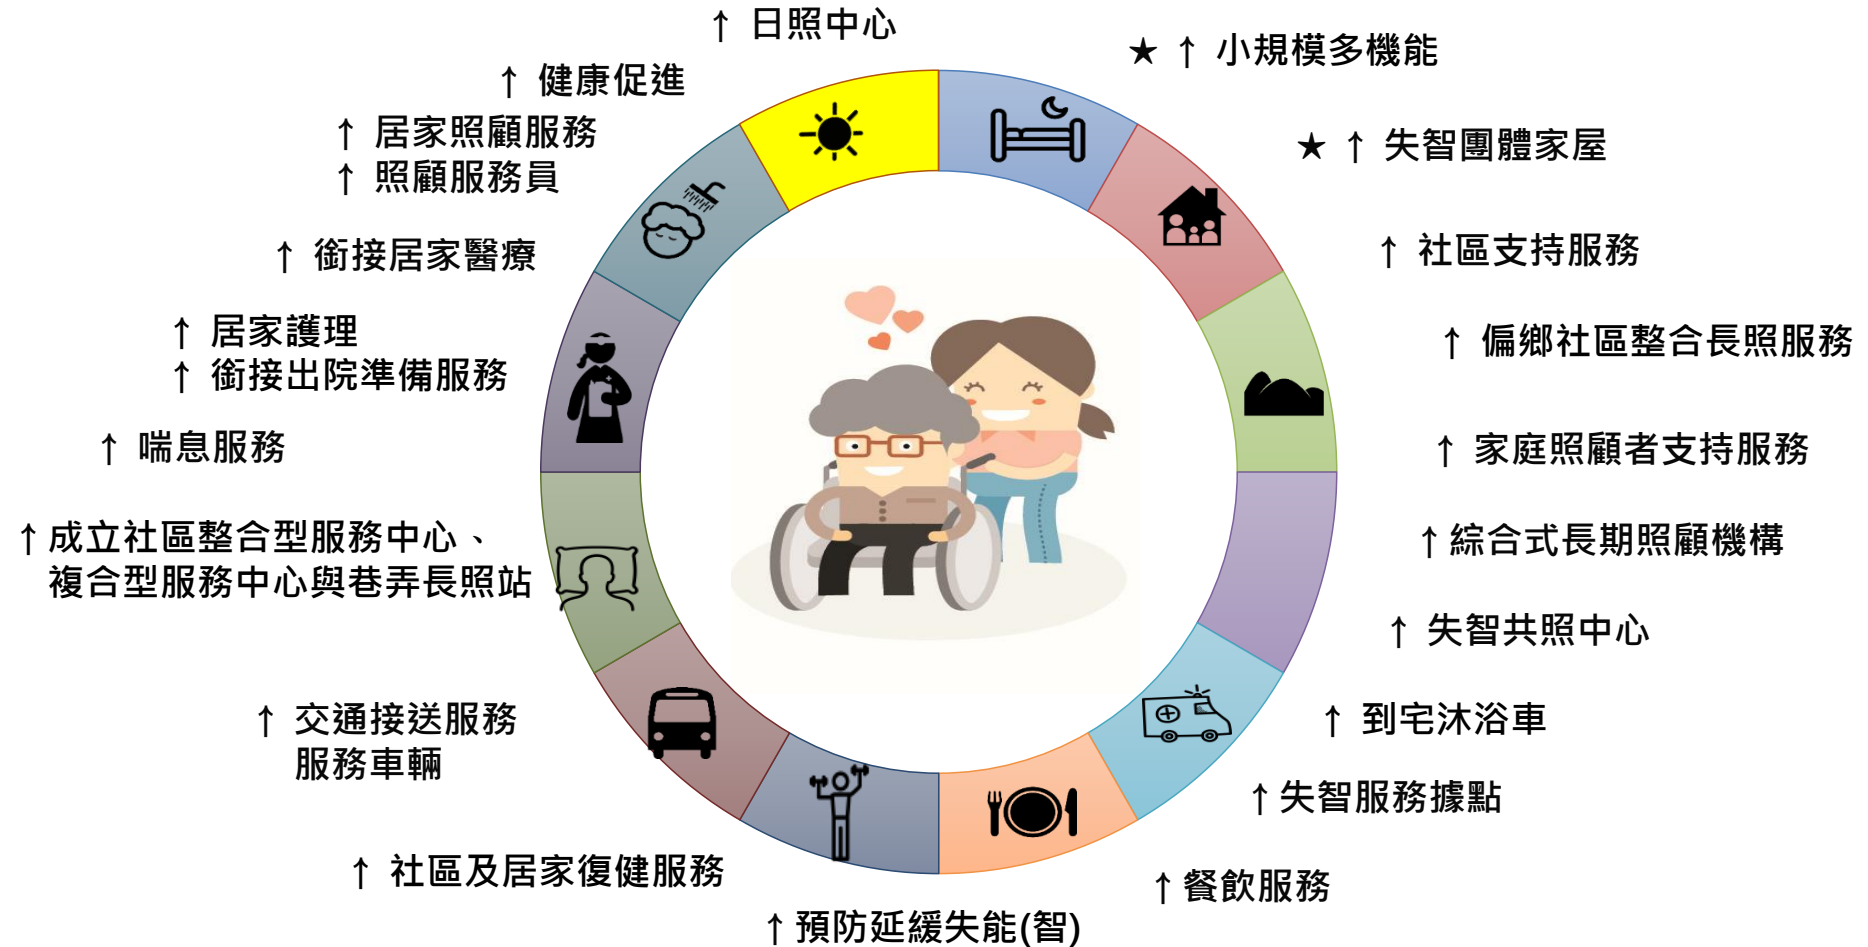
↑ 日照中心

★ ↑ 小規模多機能

★ ↑ 失智團體家屋

↑ 社區支持服務

↑ 偏鄉社區整合長照服務

↑ 家庭照顧者支持服務

↑ 綜合式長期照顧機構

↑ 失智共照中心

↑ 到宅沐浴車

↑ 失智服務據點

↑ 餐飲服務

↑ 預防延緩失能(智)

↑ 社區及居家復健服務

↑ 交通接送服務
服務車輛

↑ 成立社區整合型服務中心、
複合型服務中心與巷弄長照站

↑ 喘息服務

↑ 居家護理
↑ 銜接出院準備服務

↑ 銜接居家醫療

↑ 居家照顧服務
↑ 照顧服務員

↑ 健康促進